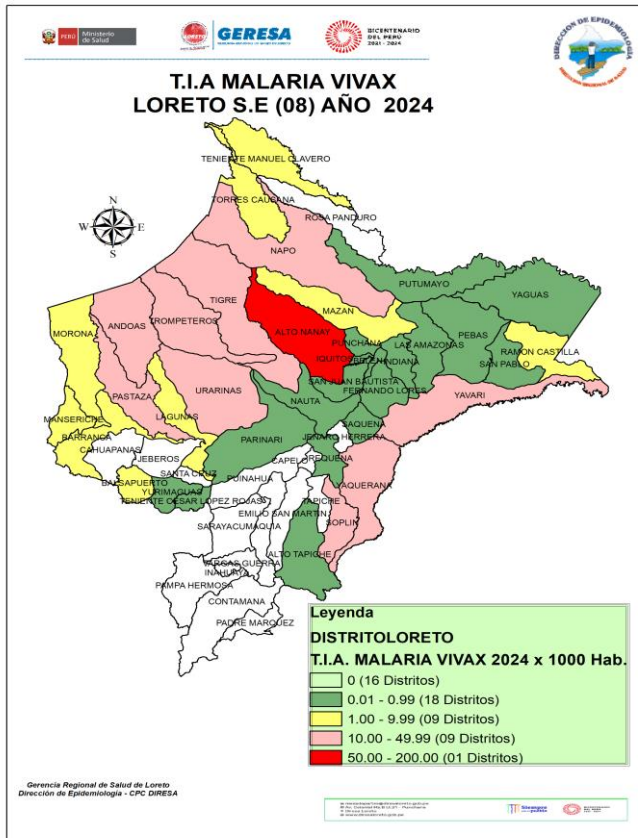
PERÚ Ministerio de Salud

GERESA

BICENTENARIO DEL PERÚ 2021 - 2024

DIRECCIÓN DE EPIDEMIOLOGÍA

T.I.A MALARIA VIVAX
LORETO S.E (08) AÑO 2024

TENIENTE MANUEL CLAVERO

TORRES CAUSANA

ROSA PANDURO

NAPO

N
W
E
S

PUTUMAYO

YAGUAS

TIGRE

MAZAN

MORONA

ANDOAS

TROMPETEROS

ALTO NANAY

PUNCHANA

PEBAS

LAS AMAZONAS

RAMON CASTILLA

IQUITOS

BELEN

INDIANA

SAN PABLO

SAN JUAN BAUTISTA

FERNANDO LORES

PASTAZA

URARINAS

YAVARI

LAGUNAS

NAUTA

SAQUENA

MANSERICHE

BARRANCA

PARINARI

JENARO HERRERA

CAHUAPANAS

JEBEROS

CAPELO

REQUENA

SANTA CRUZ

PUINAHUA

BALSAPUERTO

YURIMAGUAS

TENIENTE CESAR LOPEZ ROJAS

MAQUERANA

TAPICHE

EMILIO SAN MARTIN

SOPLIN

SARAYACU

MAQUIA

ALTO TAPICHE

VARGAS GUERRA

INAHUAYA

PAMPA HERMOSA

CONTAMANA

PADRE MARQUEZ

Leyenda
DISTRITOLORETO
T.I.A. MALARIA VIVAX 2024 x 1000 Hab.
0 (16 Distritos)
0.01 - 0.99 (18 Distritos)
1.00 - 9.99 (09 Distritos)
10.00 - 49.99 (09 Distritos)
50.00 - 200.00 (01 Distritos)

Gerencia Regional de Salud de Loreto
Dirección de Epidemiología - CPC DIRESA

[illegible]

Siempre con el pueblo